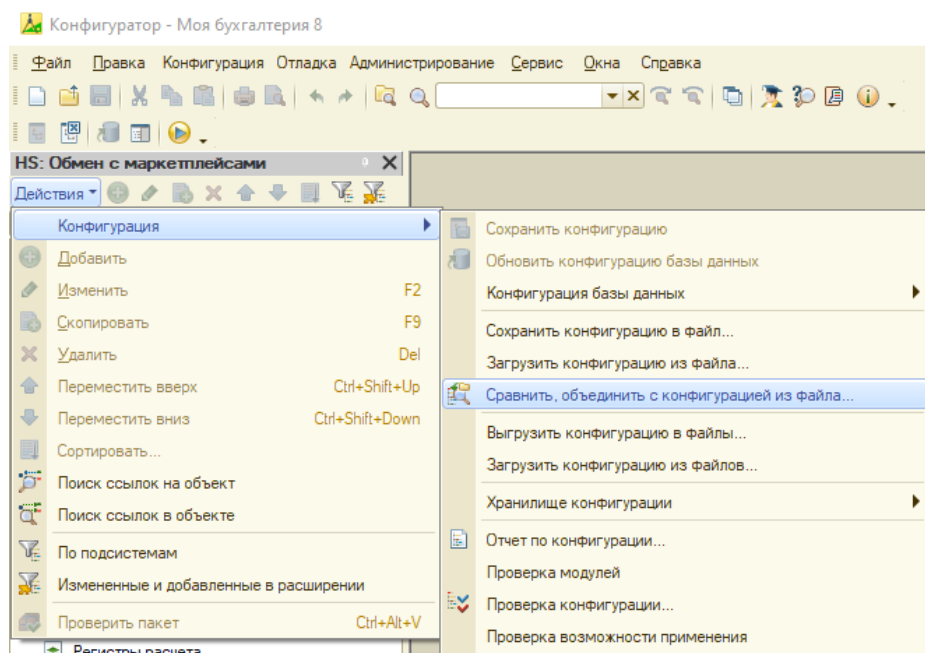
Конфигуратор - Моя бухгалтерия 8

Файл Правка Конфигурация Отладка Администрирование Сервис Окна Справка

HS: Обмен с маркетплейсами

Действия

Конфигурация
Добавить
Изменить F2
Скопировать F9
Удалить Del
Переместить вверх Ctrl+Shift+Up
Переместить вниз Ctrl+Shift+Down
Сортировать...
Поиск ссылок на объект
Поиск ссылок в объекте
По подсистемам
Измененные и добавленные в расширении
Проверить пакет Ctrl+Alt+V

Сохранить конфигурацию
Обновить конфигурацию базы данных
Конфигурация базы данных
Сохранить конфигурацию в файл...
Загрузить конфигурацию из файла...
Сравнить, объединить с конфигурацией из файла...
Выгрузить конфигурацию в файлы...
Загрузить конфигурацию из файлов...
Хранилище конфигурации
Отчет по конфигурации...
Проверка модулей
Проверка конфигурации...
Проверка возможности применения

Регистры расчета